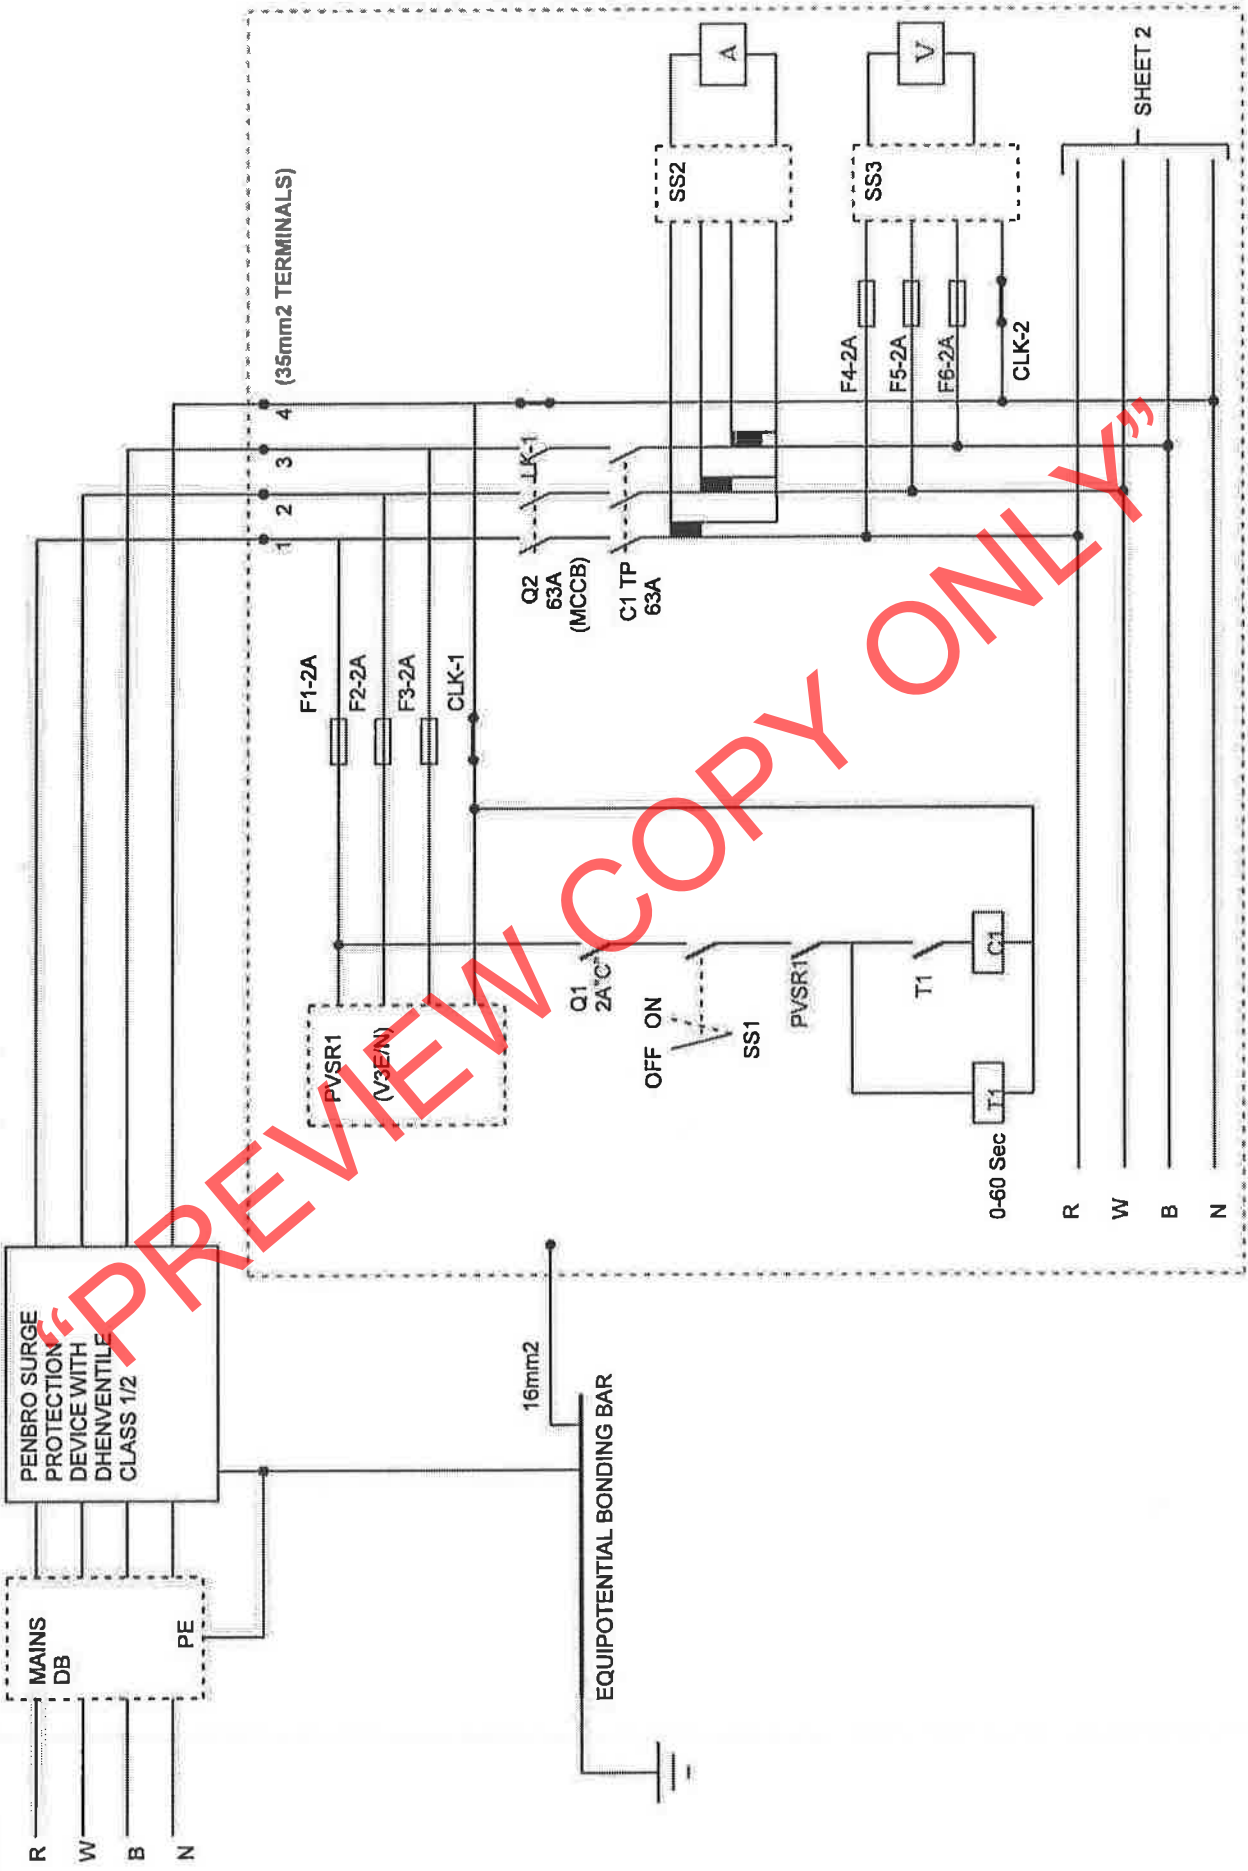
"PREVIEW COPY ONLY"

(35mm2 TERMINALS)
1
2
3
4

A
V
SS2
SS3
SHEET 2

F4-2A
F5-2A
F6-2A
CLK-2

LK-1
Q2
63A
(MCCB)
C1 TP
63A

F1-2A
F2-2A
F3-2A
CLK-1

PVSR1
(V3E/N)

Q1
2A"C"
OFF ON
SS1
PVSR1
T1
C1
T1
0-60 Sec

R
W
B
N

PENBRO SURGE PROTECTION DEVICE WITH DHENVENTILE CLASS 1/2

16mm2
EQUIPOTENTIAL BONDING BAR

MAINS DB
PE

R
W
B
N